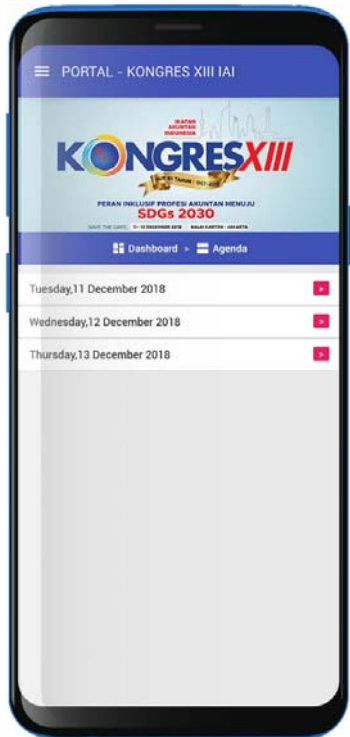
PORTAL - KONGRES XIII IAI

IKATAN AKUNTAN INDONESIA

KONGRES XIII

PERAN INKLUSIF PROFESI AKUNTAN MENUJU
SDGs 2030

SAVE THE DATE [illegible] DESEMBER 2018 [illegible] JAKARTA

Dashboard > Agenda

Tuesday,11 December 2018

Wednesday,12 December 2018

Thursday,13 December 2018